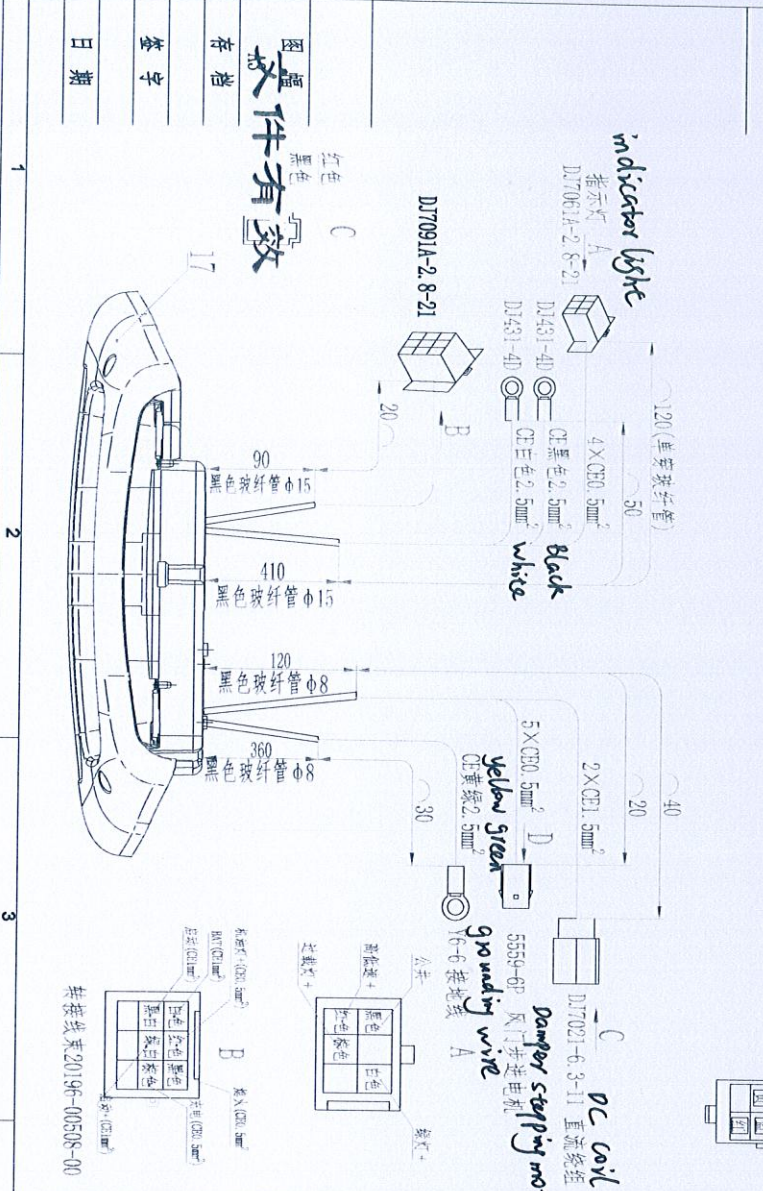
图号
存档
签字
日期

1
2
3

文件有效

indicator light
指示灯 A
DJ7061A-2.8-21
DJ431-4D
DJ431-4D
120（单管玻纤管）
4×CE0.5mm²
CE黑色2.5mm²
CE白色2.5mm²
50
Black
white

DJ7091A-2.8-21
B
20
C
红色
黑色
17

90
黑色玻纤管φ15
410
黑色玻纤管φ15
120
黑色玻纤管φ8
360
黑色玻纤管φ8

5×CE0.5mm²
CE黄绿2.5mm²
yellow green
D
30
2×CE1.5mm²
20
40

5559-6P 风门步进电机
Damper stepping mo
Y6-6 接地线
grounding wire
A
C
DJ7021-6.3-11 直流线组
DC coil

B
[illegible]
黑色
白色
红色
黑色
蓝色
黄色
紫色

A
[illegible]

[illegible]
线束20196-00508-00